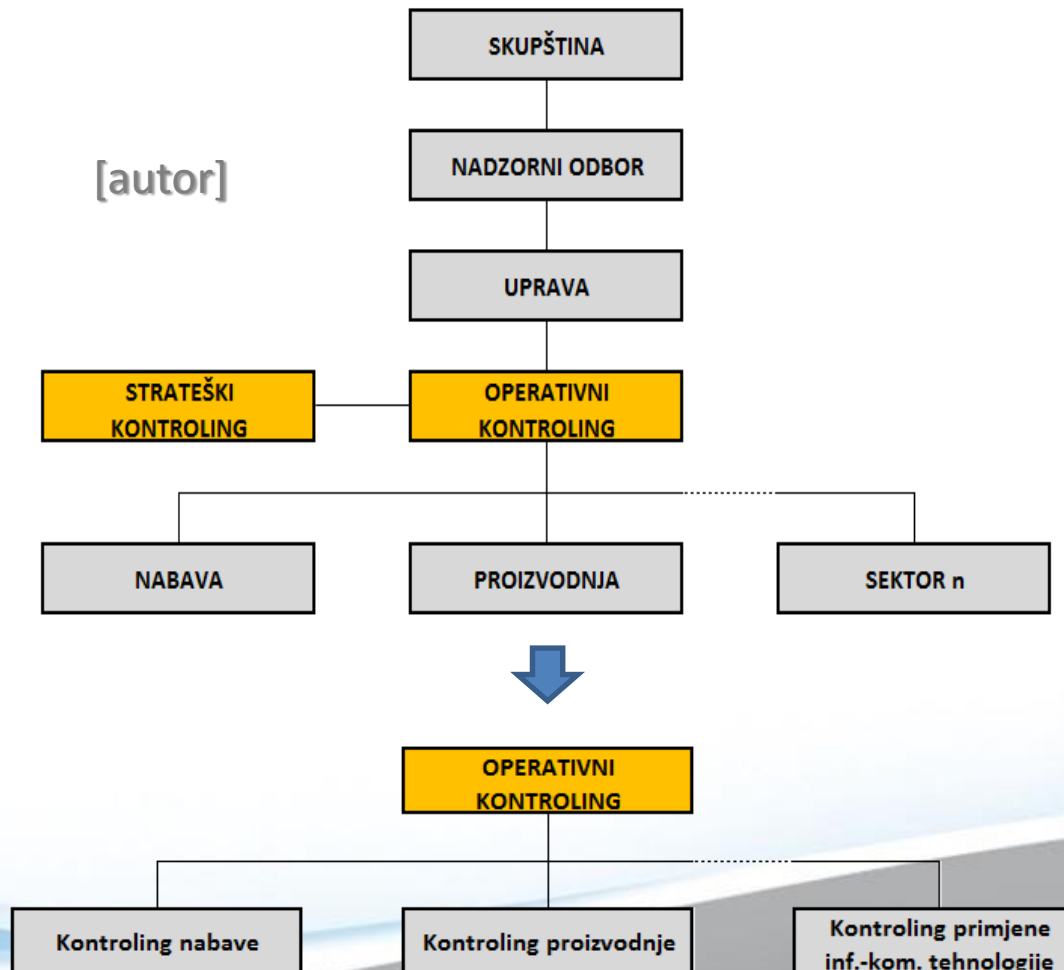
SKUPŠTINA

[autor]

NADZORNI ODBOR

UPRAVA

STRATEŠKI KONTROLING

OPERATIVNI KONTROLING

NABAVA

PROIZVODNJA

SEKTOR n

OPERATIVNI KONTROLING

Kontroling nabave

Kontroling proizvodnje

Kontroling primjene inf.-kom. tehnologije